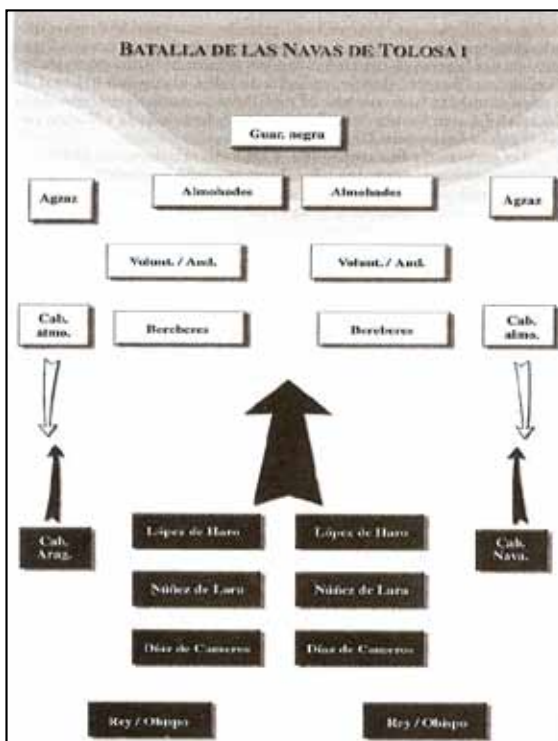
BATALLA DE LAS NAVAS DE TOLOSA I

Guar. negra

Agzaz

Almohades

Almohades

Agzaz

Volunt. / And.

Volunt. / And.

Cab. almo.

Bereberes

Bereberes

Cab. almo.

Cab. Arag.

López de Haro

López de Haro

Cab. Nava.

Núñez de Lara

Núñez de Lara

Díaz de Cameros

Díaz de Cameros

Rey / Obispo

Rey / Obispo